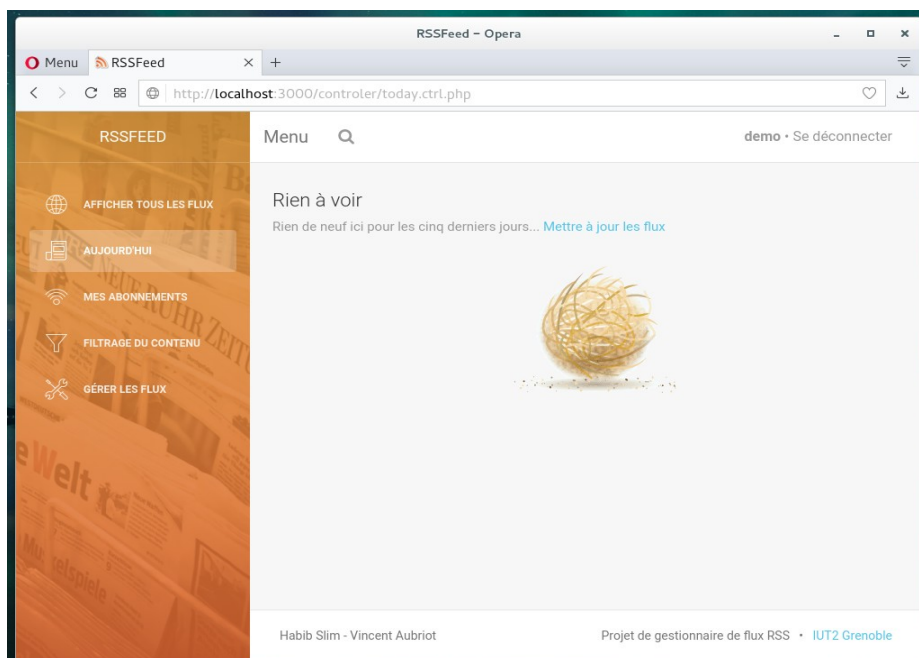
RSSFeed - Opera

Menu RSSFeed × +

http://localhost:3000/controler/today.ctrl.php

RSSFEED

Menu

demo • Se déconnecter

AFFICHER TOUS LES FLUX

AUJOURD'HUI

MES ABONNEMENTS

FILTRAGE DU CONTENU

GÉRER LES FLUX

Rien à voir

Rien de neuf ici pour les cinq derniers jours... Mettre à jour les flux

Habib Slim - Vincent Aubriot

Projet de gestionnaire de flux RSS • IUT2 Grenoble